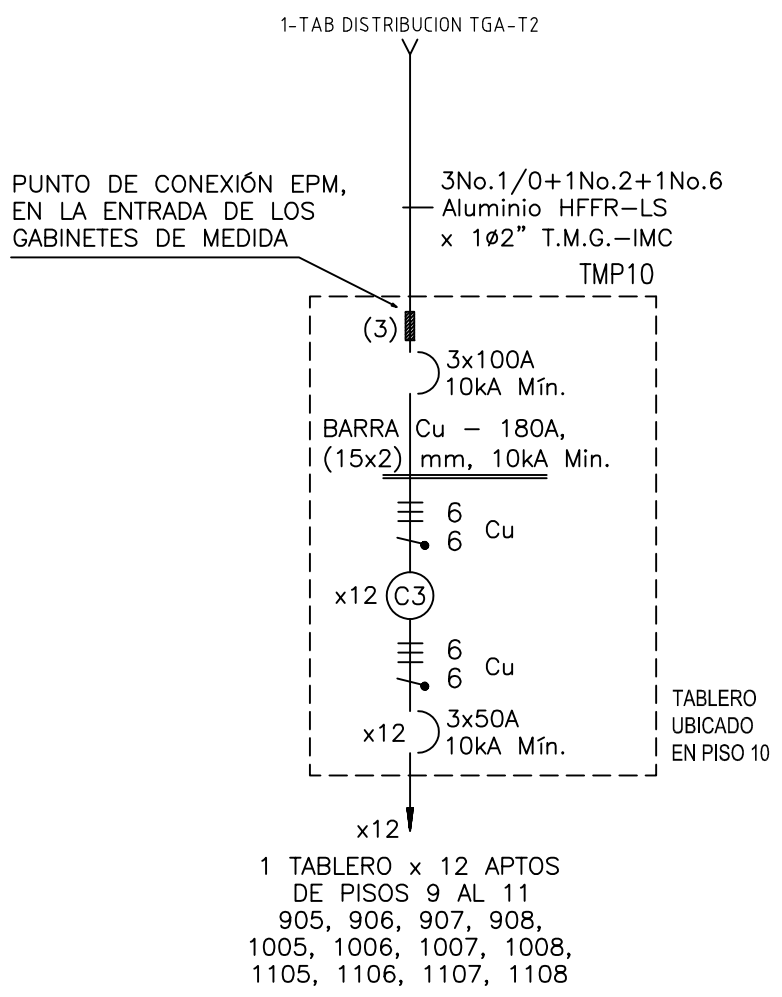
1-TAB DISTRIBUCION TGA-T2

PUNTO DE CONEXIÓN EPM, EN LA ENTRADA DE LOS GABINETES DE MEDIDA

3No.1/0+1No.2+1No.6
Aluminio HFFR-LS
x 1ø2" T.M.G.-IMC

TMP10

(3)

3x100A
10kA Mín.

BARRA Cu - 180A,
(15x2) mm, 10kA Min.

6
6 Cu

x12 C3

6
6 Cu

x12 3x50A
10kA Mín.

TABLERO
UBICADO
EN PISO 10

x12

1 TABLERO x 12 APTOS
DE PISOS 9 AL 11
905, 906, 907, 908,
1005, 1006, 1007, 1008,
1105, 1106, 1107, 1108